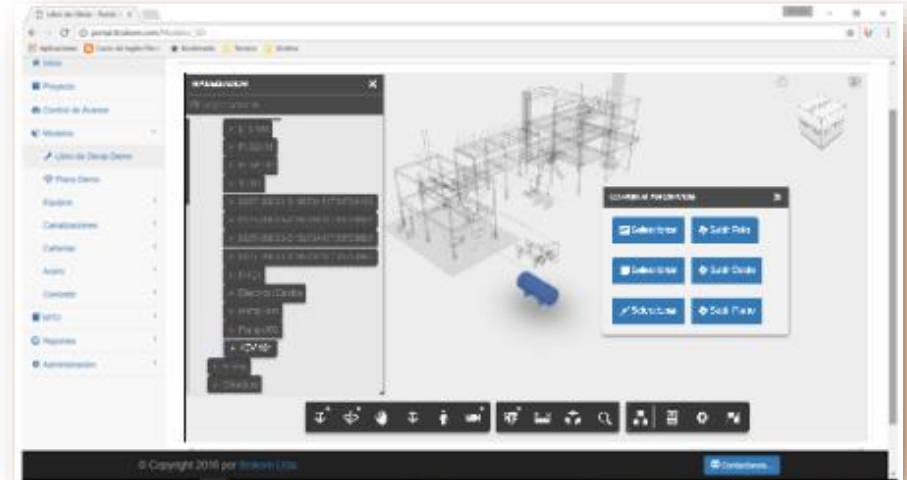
Libro de Obras - Portal - ×

portal.ibrakom.com/Modelos_3D

Aplicaciones | Curso de Inglés Pro | Bookmarks | Técnico | Grafos

Inicio

Proyecto

Control de Acceso

Modelos

Libro de Obras Demo

Plano Demo

Equipos

Canalizaciones

Cañerías

Acero

Concreto

MTO

Reportes

Administración

INFORMACIÓN

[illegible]

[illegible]

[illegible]

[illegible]

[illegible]

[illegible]

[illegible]

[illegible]

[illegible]

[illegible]

Electrico Cordón

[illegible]

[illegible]

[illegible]

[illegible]

Detalles

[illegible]

Seleccionar

Subir Pisos

Seleccionar

Subir Orden

Estructuras

Subir Planos

© Copyright 2016 por Ibrakom Ltda

Contactenos